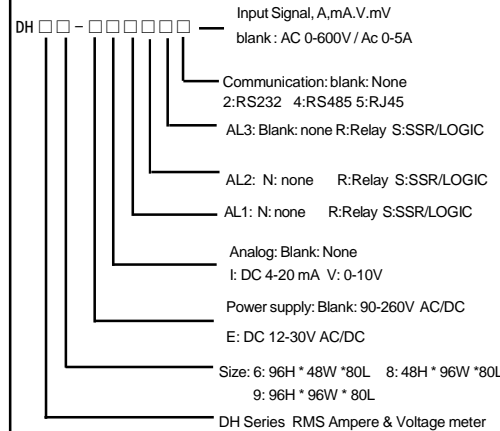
DH □□ - □□□□□□

Input Signal, A,mA.V.mV
blank : AC 0-600V / Ac 0-5A

Communication: blank: None
2:RS232 4:RS485 5:RJ45

AL3: Blank: none R:Relay S:SSR/LOGIC

AL2: N: none R:Relay S:SSR/LOGIC

AL1: N: none R:Relay S:SSR/LOGIC

Analog: Blank: None
I: DC 4-20 mA V: 0-10V

Power supply: Blank: 90-260V AC/DC
E: DC 12-30V AC/DC

Size: 6: 96H * 48W *80L 8: 48H * 96W *80L
9: 96H * 96W * 80L

DH Series RMS Ampere & Voltage meter